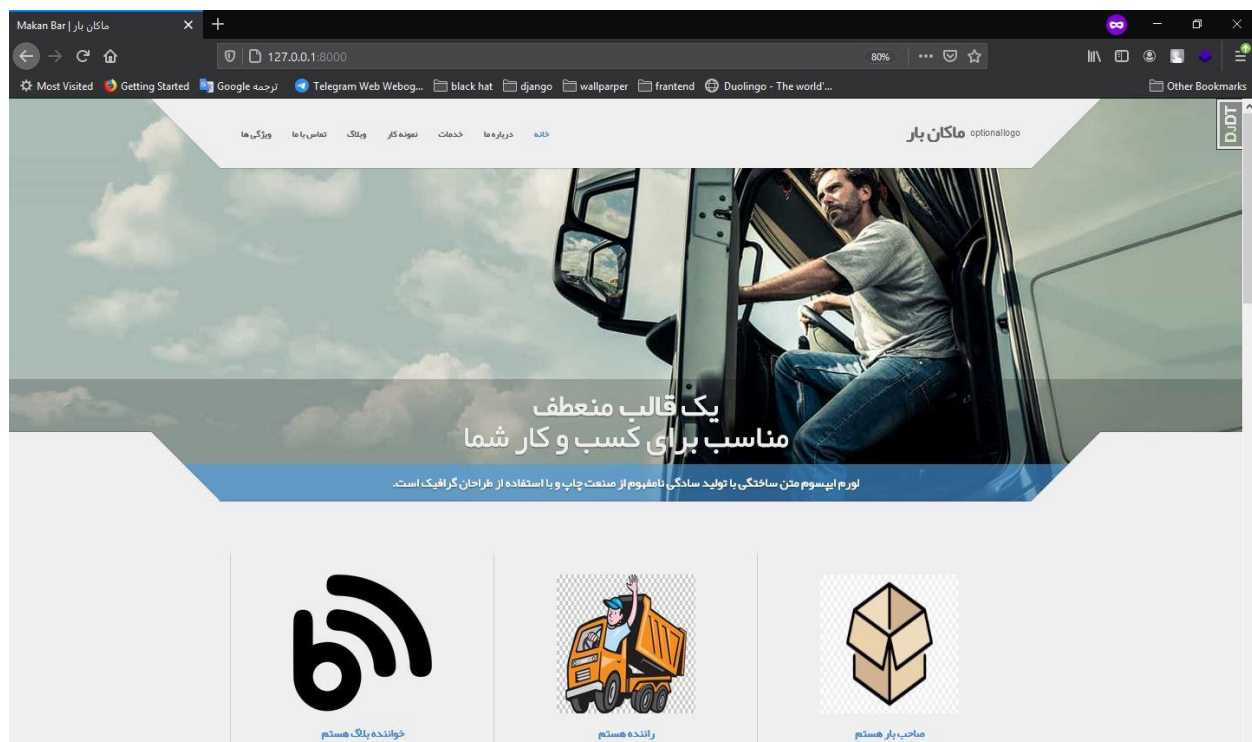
Makan Bar | ماکان بار

127.0.0.1:8000

80%

Most Visited Getting Started Google ترجمه Telegram Web Webog... black hat django wallparper frantend Duolingo - The world'... Other Bookmarks

DJDT

ماکان بار optionallogo

خانه درباره ما خدمات نمونه کار وبلاگ تماس با ما ویژگی ها

یک قالب منعطف
مناسب برای کسب و کار شما

لورم ایپسوم متن ساختگی با تولید سادگی نامفهوم از صنعت چاپ و با استفاده از طراحان گرافیک است.

صاحب بار هستم

راننده هستم

خواننده بلاگ هستم